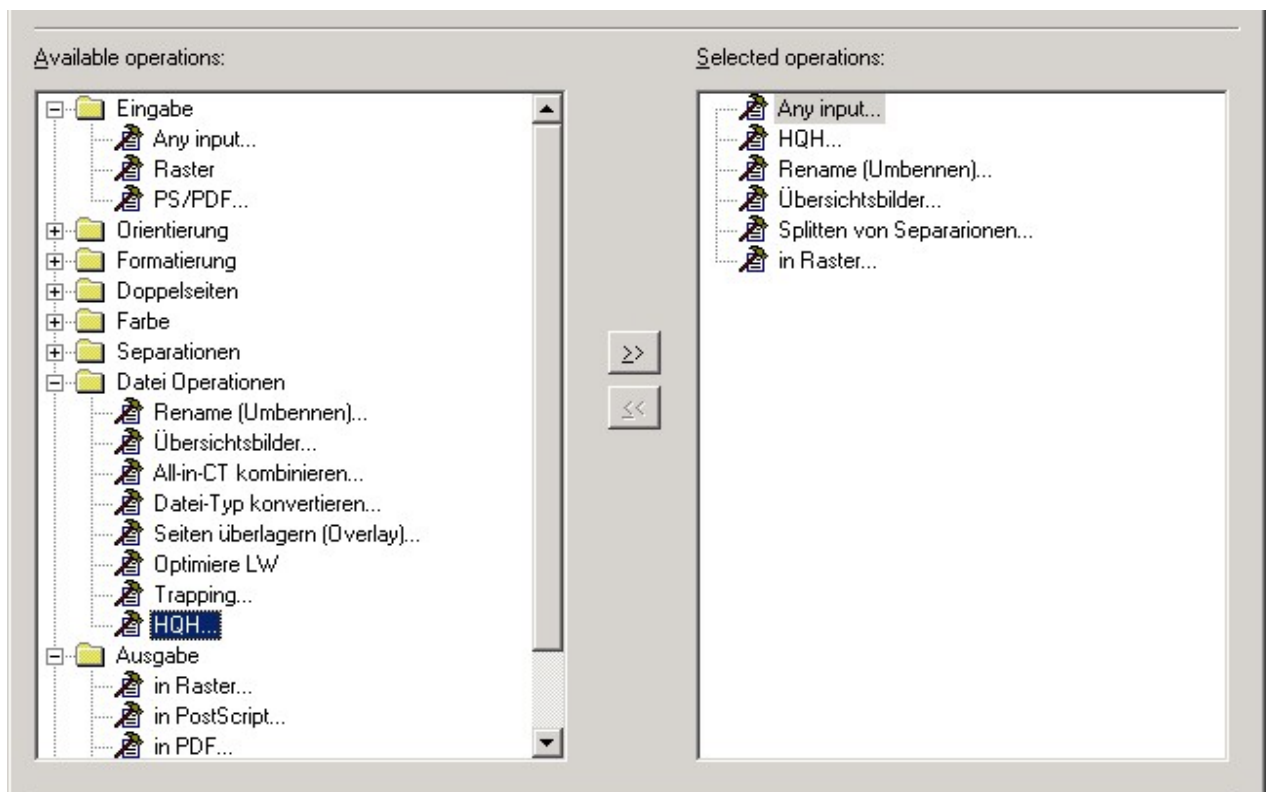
Available operations:

Eingabe
Any input...
Raster
PS/PDF...
Orientierung
Formatierung
Doppelseiten
Farbe
Separationen
Datei Operationen
Rename (Umbennen)...
Übersichtsbilder...
All-in-CT kombinieren...
Datei-Typ konvertieren...
Seiten überlagern (Overlay)...
Optimiere LW
Trapping...
HQH...
Ausgabe
in Raster...
in PostScript...
in PDF...

>>
<<

Selected operations:

Any input...
HQH...
Rename (Umbennen)...
Übersichtsbilder...
Splitten von Separarionen...
in Raster...